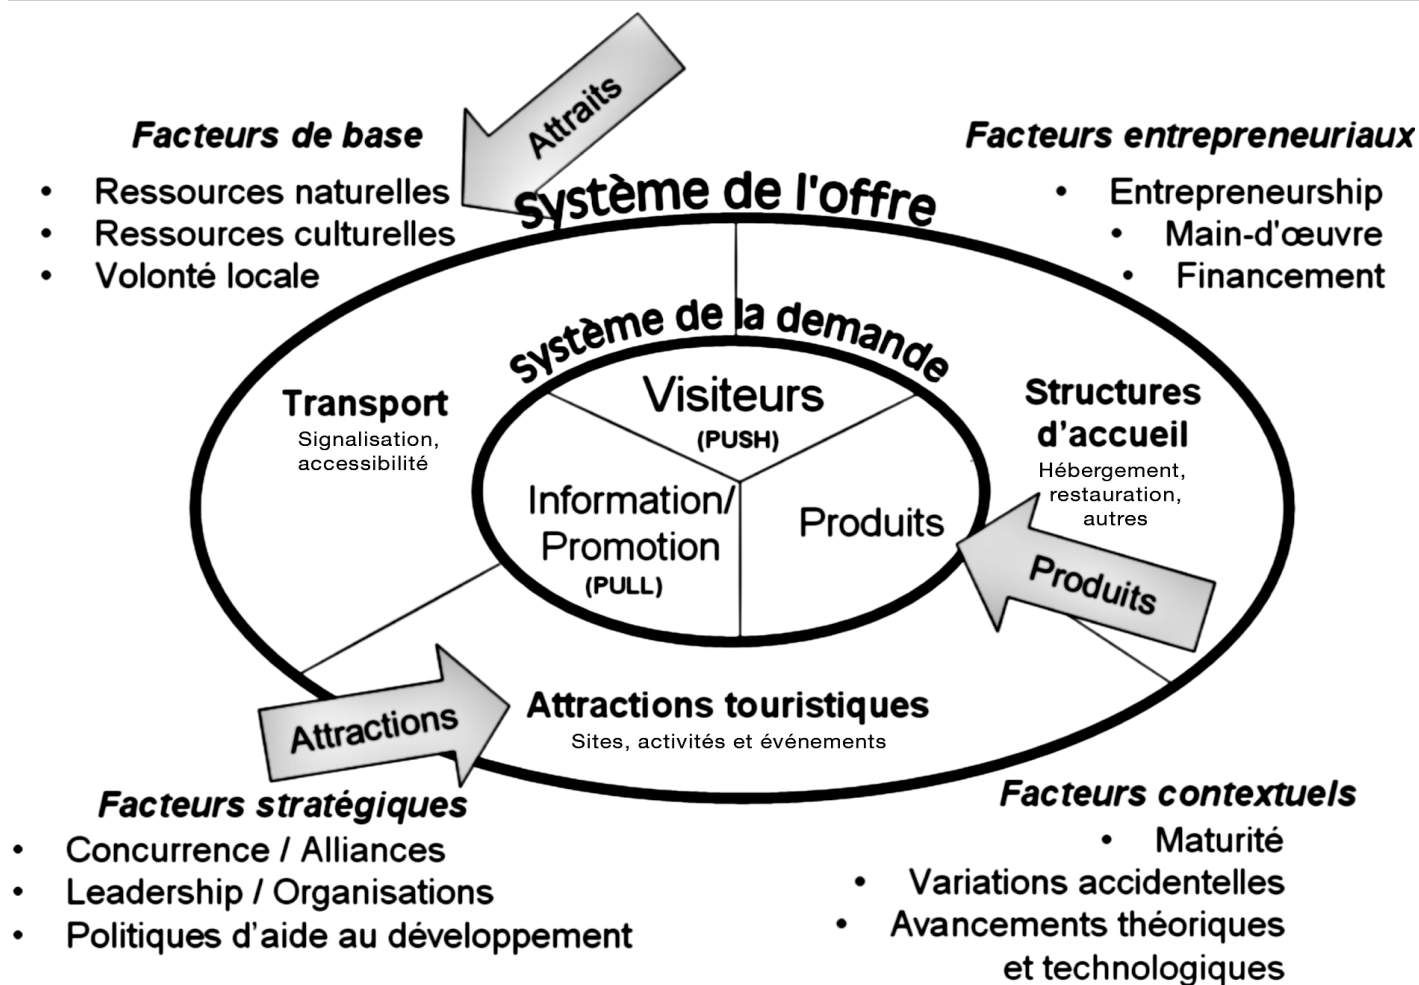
Attraits

Facteurs de base
- Ressources naturelles
- Ressources culturelles
- Volonté locale

Système de l'offre

Facteurs entrepreneuriaux
- Entrepreneurship
- Main-d'œuvre
- Financement

Système de la demande

Transport
Signalisation, accessibilité

Visiteurs
(PUSH)

Structures d'accueil
Hébergement, restauration, autres

Information/ Promotion
(PULL)

Produits

Produits

Attractions

Attractions touristiques
Sites, activités et événements

Facteurs stratégiques
- Concurrence / Alliances
- Leadership / Organisations
- Politiques d'aide au développement

Facteurs contextuels
- Maturité
- Variations accidentelles
- Avancements théoriques et technologiques